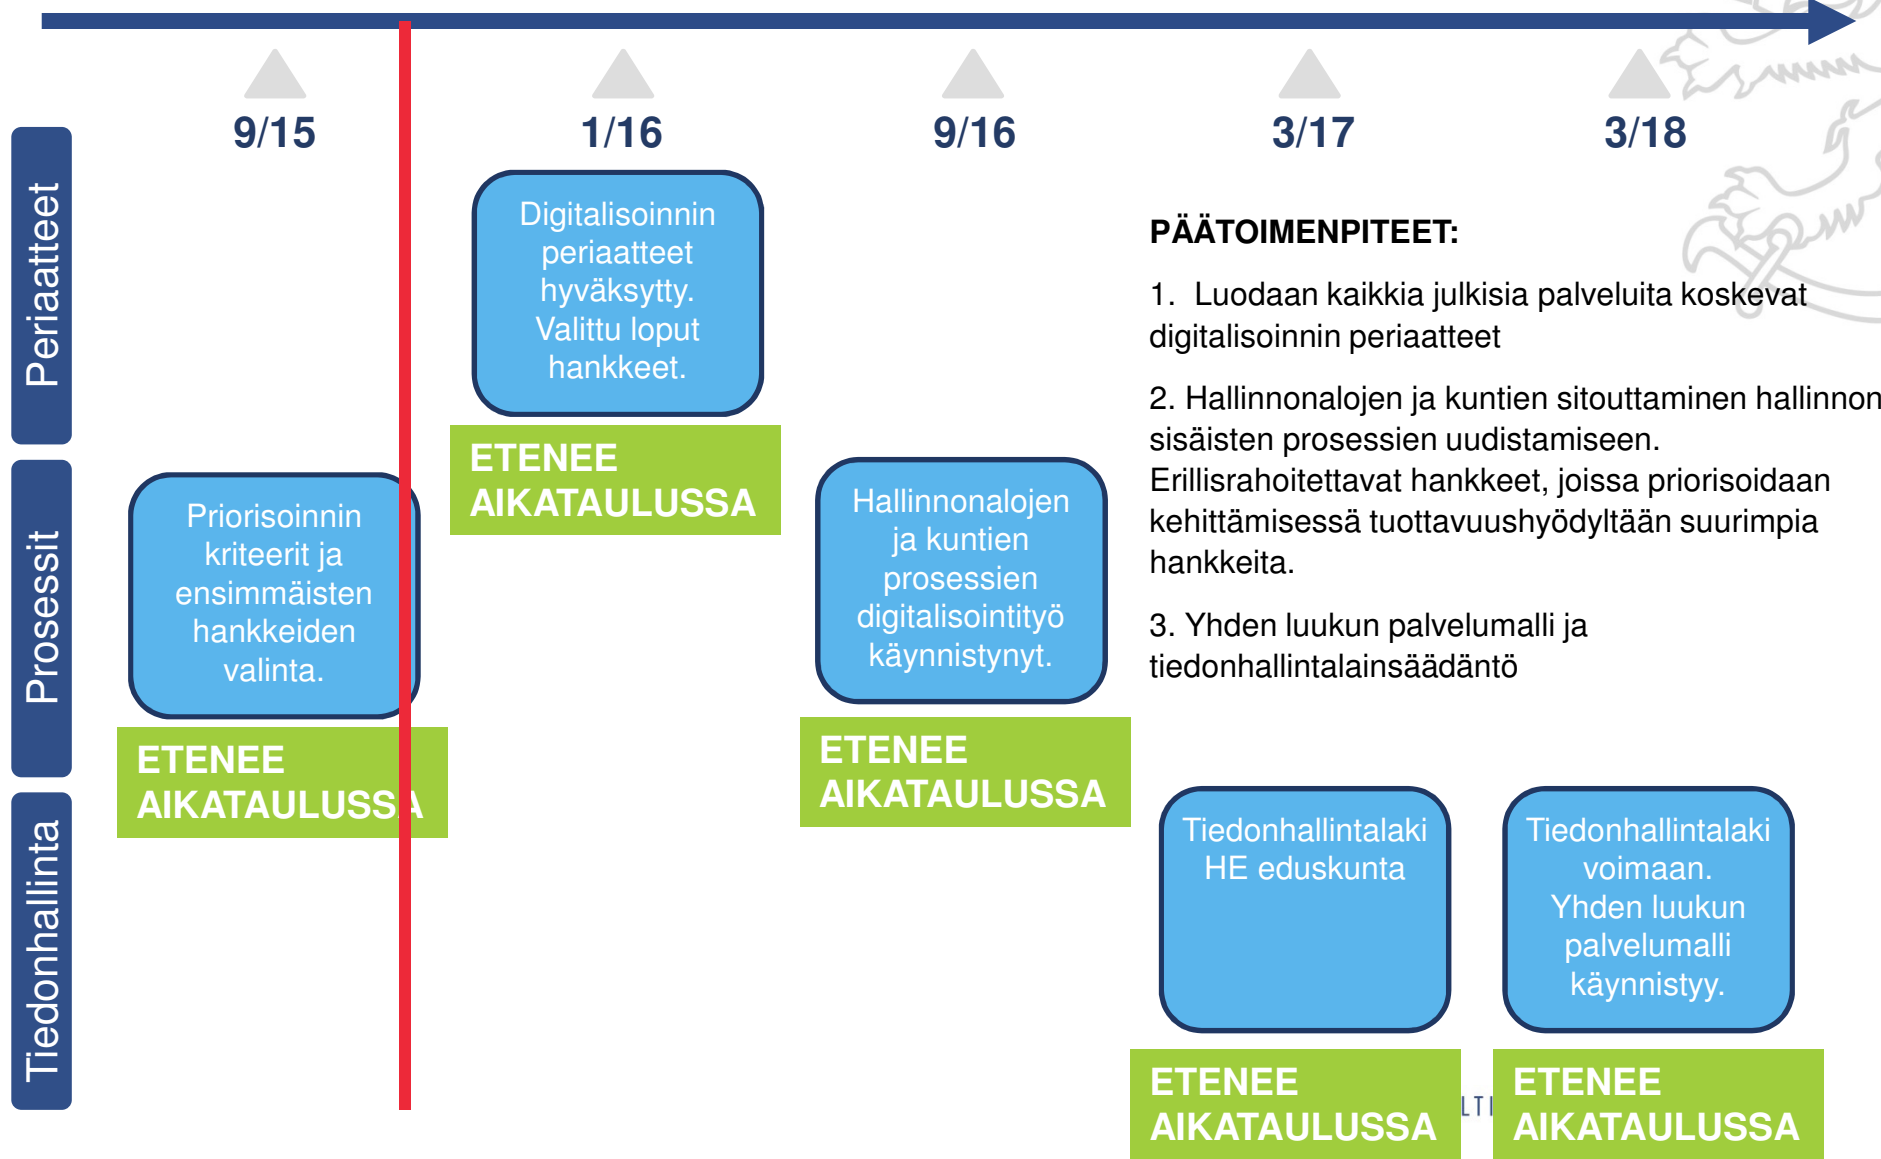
9/15

1/16

9/16

3/17

3/18

Periaatteet

Prosessit

Tiedonhallinta

Digitalisoinnin periaatteet hyväksytty. Valittu loput hankkeet.

ETENEE AIKATAULUSSA

Priorisoinnin kriteerit ja ensimmäisten hankkeiden valinta.

ETENEE AIKATAULUSSA

Hallinnonalojen ja kuntien prosessien digitalisointityö käynnistynyt.

ETENEE AIKATAULUSSA

PÄÄTOIMENPITEET:

1. Luodaan kaikkia julkisia palveluita koskevat digitalisoinnin periaatteet

2. Hallinnonalojen ja kuntien sitouttaminen hallinnon sisäisten prosessien uudistamiseen. Erillisrahoitettavat hankkeet, joissa priorisoidaan kehittämisessä tuottavuushyödyltään suurimpia hankkeita.

3. Yhden luukun palvelumalli ja tiedonhallintalainsäädäntö

Tiedonhallintalaki HE eduskunta

ETENEE AIKATAULUSSA

Tiedonhallintalaki voimaan. Yhden luukun palvelumalli käynnistyy.

ETENEE AIKATAULUSSA